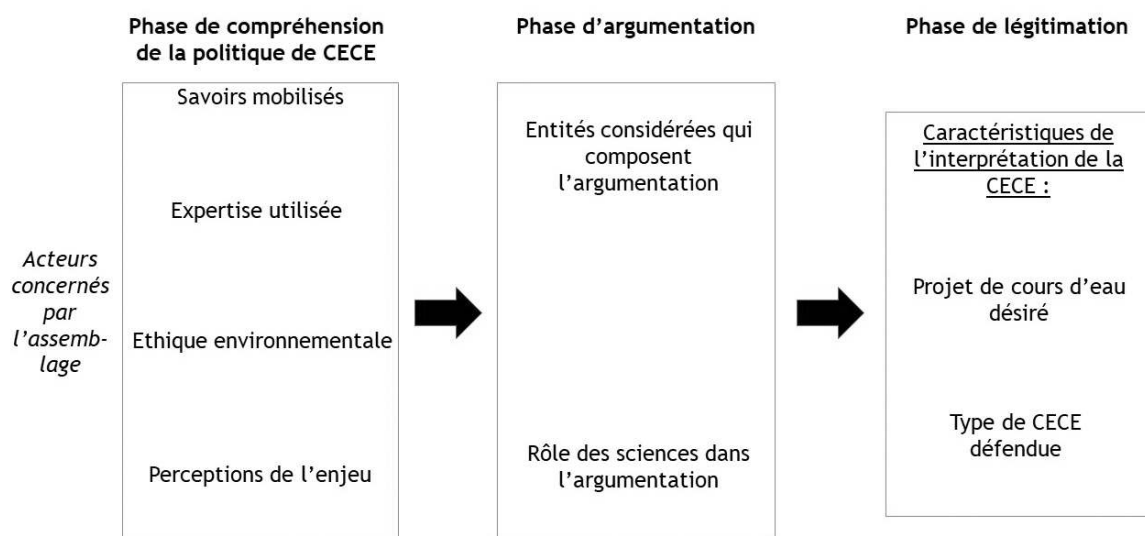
Acteurs concernés par l'assemblage

Phase de compréhension de la politique de CECE

Savoirs mobilisés

Expertise utilisée

Ethique environnementale

Perceptions de l'enjeu

Phase d'argumentation

Entités considérées qui composent l'argumentation

Rôle des sciences dans l'argumentation

Phase de légitimation

Caractéristiques de l'interprétation de la CECE :

Projet de cours d'eau désiré

Type de CECE défendue